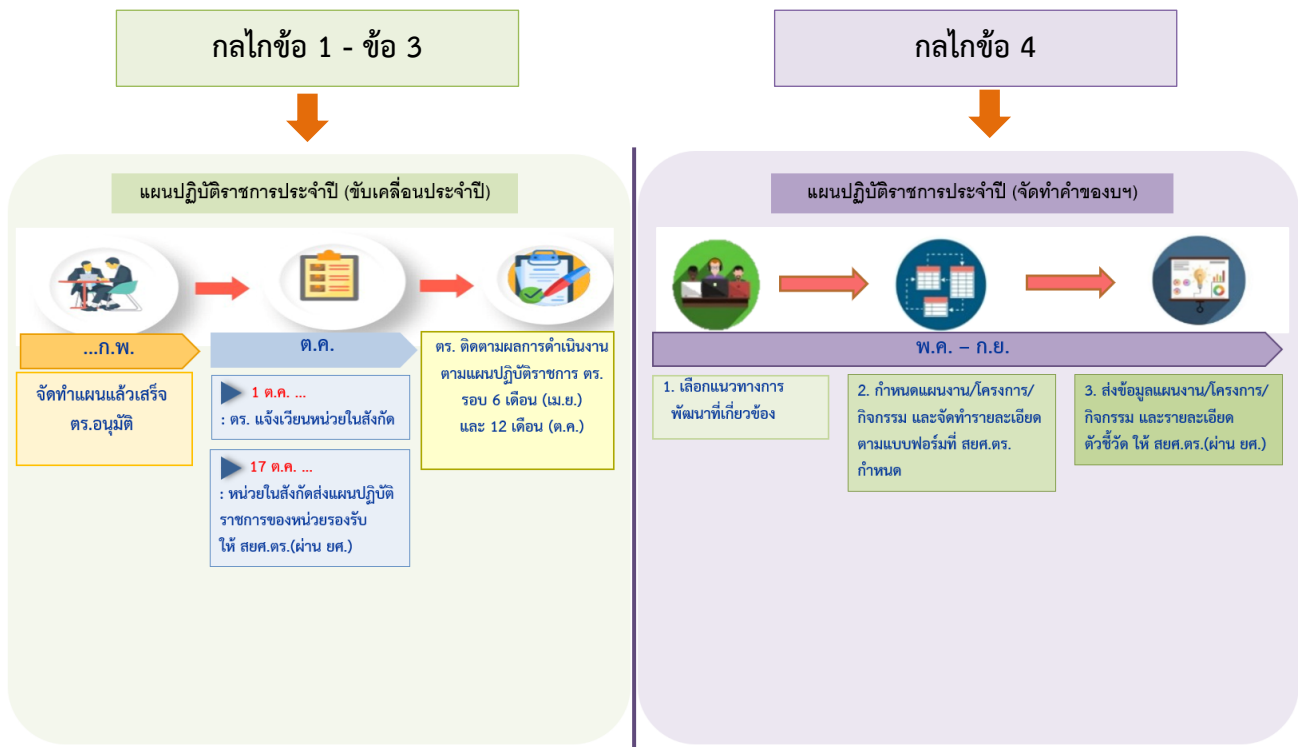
กลไกข้อ 1 - ข้อ 3

กลไกข้อ 4

แผนปฏิบัติราชการประจำปี (ขับเคลื่อนประจำปี)

...ก.พ.

จัดทำแผนแล้วเสร็จ ตร.อนุมัติ

ต.ค.

1 ต.ค. ...
: ตร. แจ้งเวียนหน่วยในสังกัด

17 ต.ค. ...
: หน่วยในสังกัดส่งแผนปฏิบัติราชการของหน่วยรองรับ ให้ สยศ.ตร.(ผ่าน ยศ.)

ตร. ติดตามผลการดำเนินงานตามแผนปฏิบัติราชการ ตร. รอบ 6 เดือน (เม.ย.) และ 12 เดือน (ต.ค.)

แผนปฏิบัติราชการประจำปี (จัดทำคำของบฯ)

พ.ค. – ก.ย.

1. เลือกแนวทางการพัฒนาที่เกี่ยวข้อง

2. กำหนดแผนงาน/โครงการ/กิจกรรม และจัดทำรายละเอียดตามแบบฟอร์มที่ สยศ.ตร. กำหนด

3. ส่งข้อมูลแผนงาน/โครงการ/กิจกรรม และรายละเอียดตัวชี้วัด ให้ สยศ.ตร.(ผ่าน ยศ.)